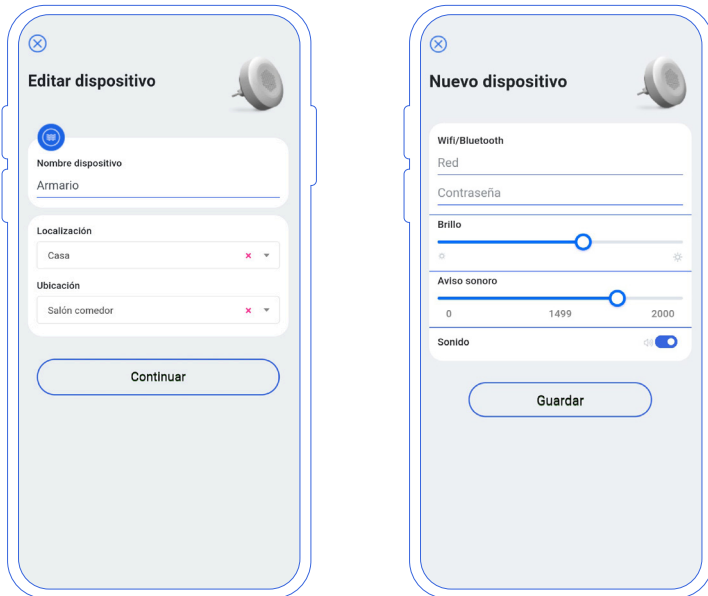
Editar dispositivo

Nombre dispositivo
Armario

Localización
Casa

Ubicación
Salón comedor

Continuar

Nuevo dispositivo

Wifi/Bluetooth
Red
Contraseña

Brillo

Aviso sonoro
0
1499
2000

Sonido

Guardar